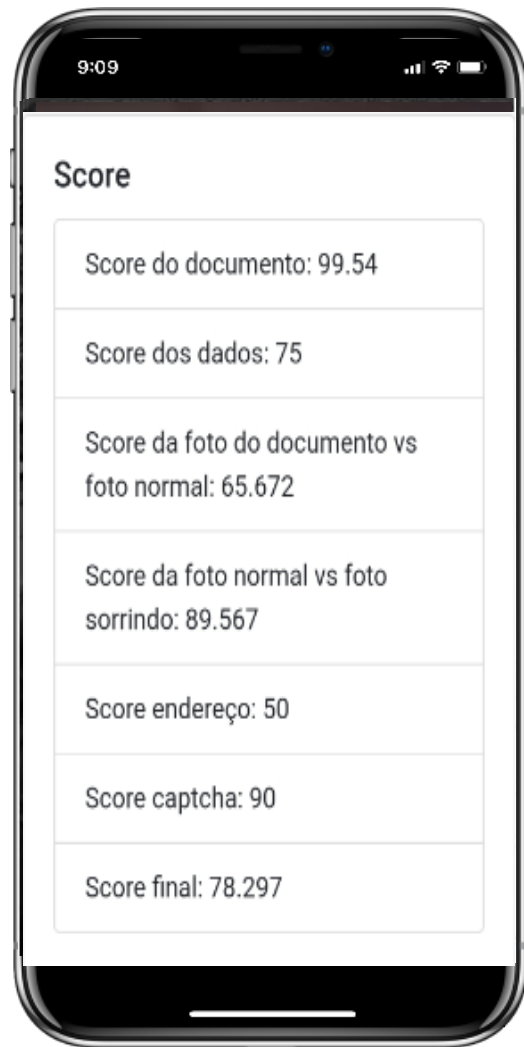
9:09

Score

Score do documento: 99.54

Score dos dados: 75

Score da foto do documento vs foto normal: 65.672

Score da foto normal vs foto sorrindo: 89.567

Score endereço: 50

Score captcha: 90

Score final: 78.297